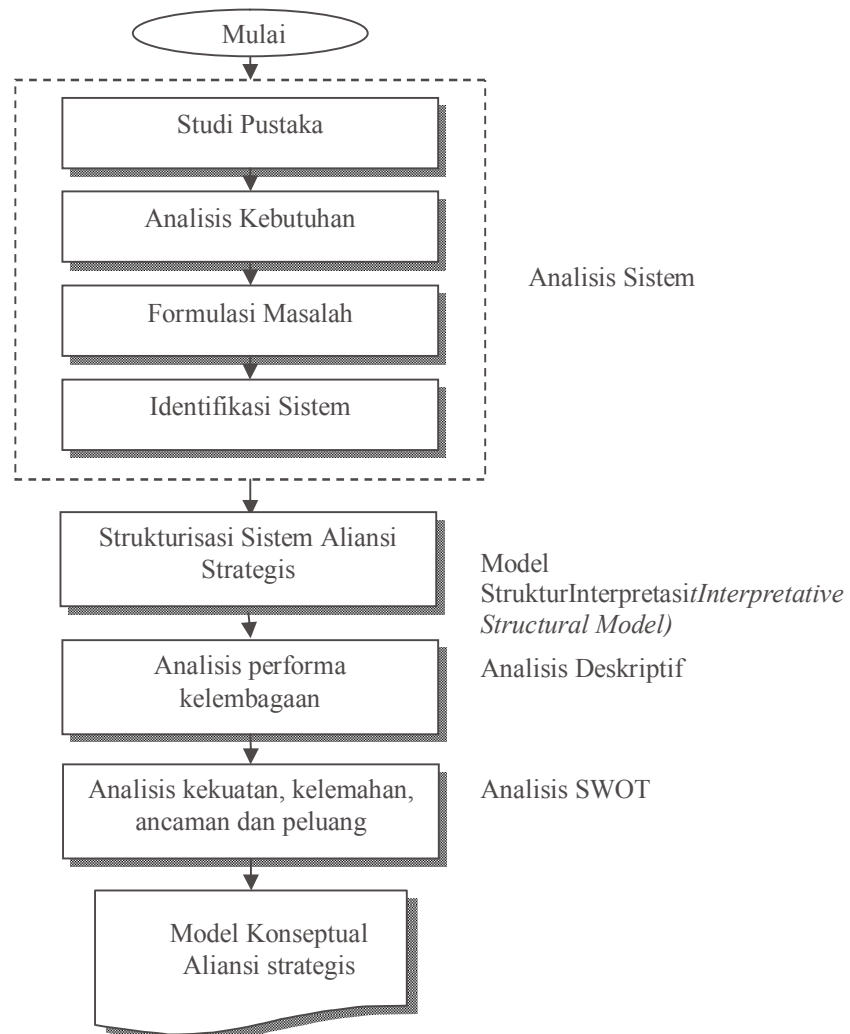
Mulai

Studi Pustaka

Analisis Kebutuhan

Formulasi Masalah

Identifikasi Sistem

Analisis Sistem

Strukturisasi Sistem Aliansi Strategis

Model StrukturInterpretasi*tInterpretative Structural Model)*

Analisis performa kelembagaan

Analisis Deskriptif

Analisis kekuatan, kelemahan, ancaman dan peluang

Analisis SWOT

Model Konseptual Aliansi strategis